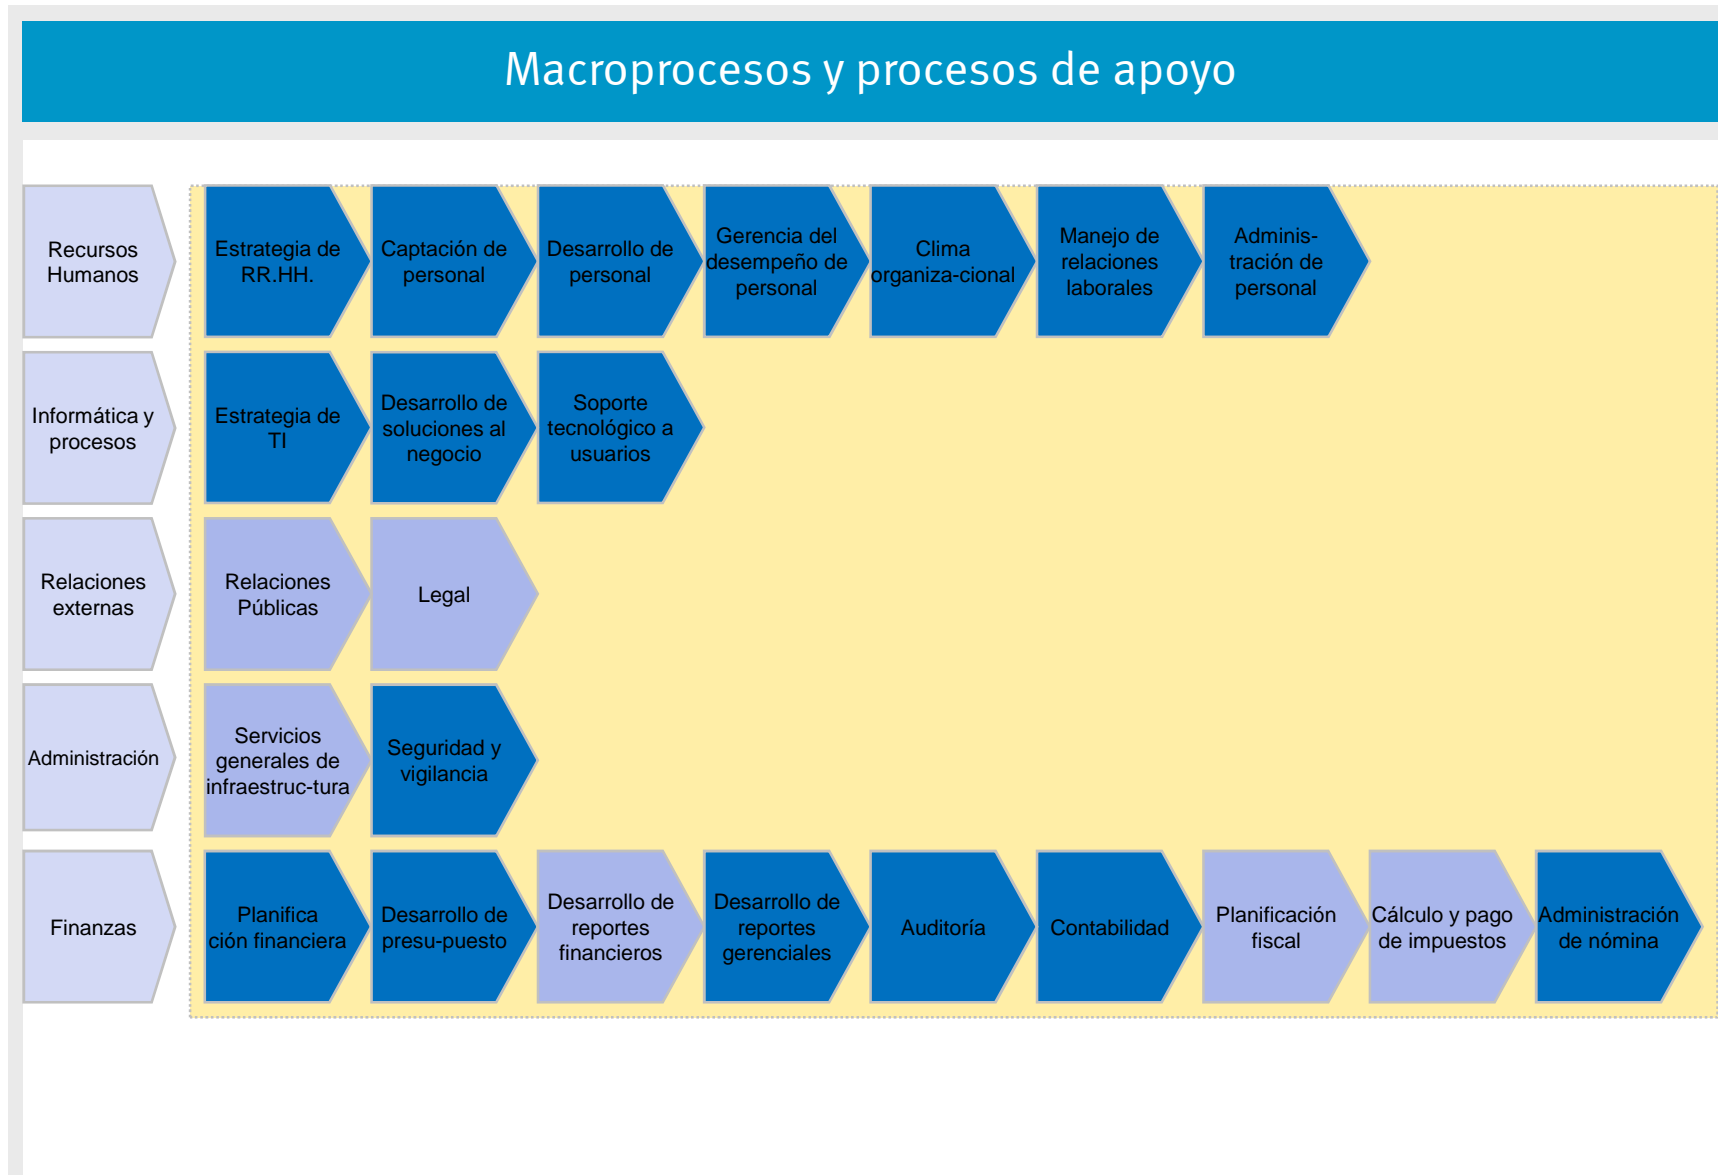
Macroprocesos y procesos de apoyo

Recursos Humanos

Estrategia de RR.HH.

Captación de personal

Desarrollo de personal

Gerencia del desempeño de personal

Clima organiza-cional

Manejo de relaciones laborales

Adminis-tración de personal

Informática y procesos

Estrategia de TI

Desarrollo de soluciones al negocio

Soporte tecnológico a usuarios

Relaciones externas

Relaciones Públicas

Legal

Administración

Servicios generales de infraestruc-tura

Seguridad y vigilancia

Finanzas

Planifica ción financiera

Desarrollo de presu-puesto

Desarrollo de reportes financieros

Desarrollo de reportes gerenciales

Auditoría

Contabilidad

Planificación fiscal

Cálculo y pago de impuestos

Administración de nómina